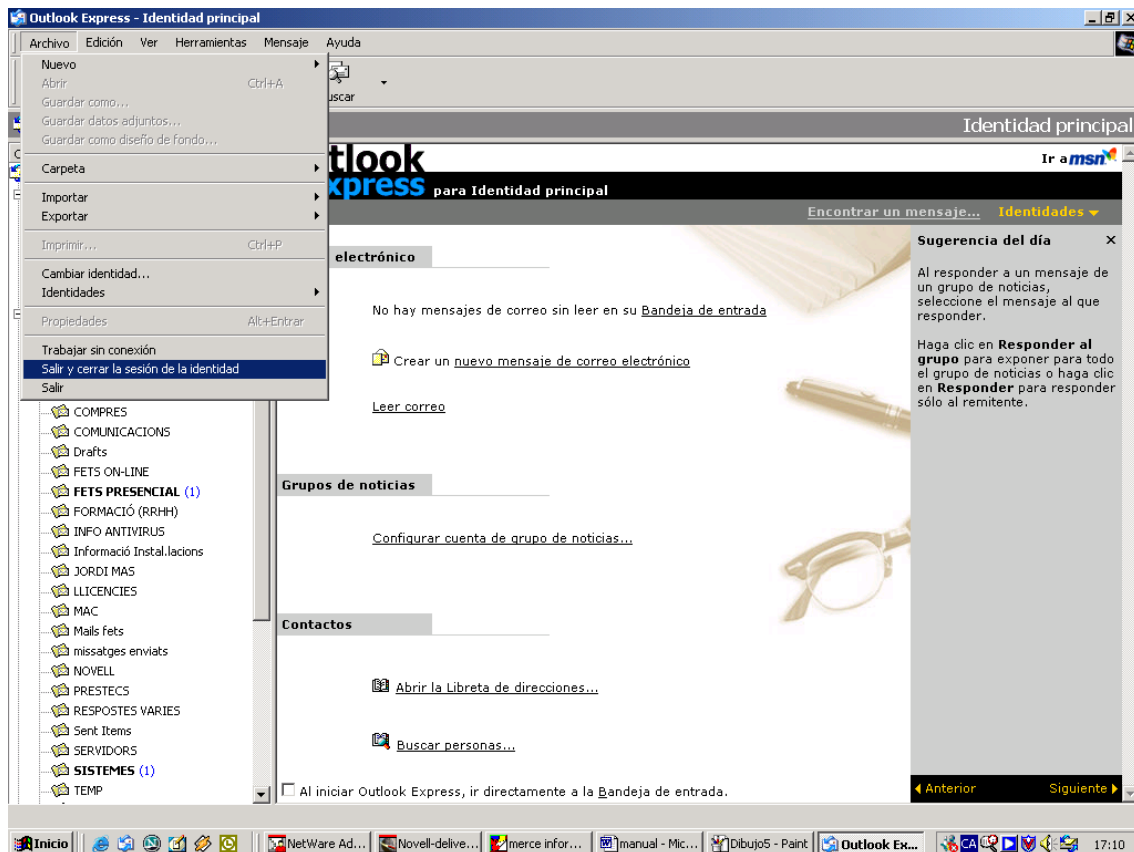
Outlook Express - Identidad principal

Archivo Edición Ver Herramientas Mensaje Ayuda

Nuevo
Abrir Ctrl+A
Guardar como...
Guardar datos adjuntos...
Guardar como diseño de fondo...
Carpeta
Importar
Exportar
Imprimir... Ctrl+P
Cambiar identidad...
Identidades
Propiedades Alt+Entrar
Trabajar sin conexión
Salir y cerrar la sesión de la identidad
Salir

uscar

Identidad principal

tlook xpress para Identidad principal

Ir a msn

Encontrar un mensaje... Identidades

electrónico

No hay mensajes de correo sin leer en su Bandeja de entrada

Crear un nuevo mensaje de correo electrónico

Leer correo

Grupos de noticias

Configurar cuenta de grupo de noticias...

Contactos

Abrir la Libreta de direcciones...

Buscar personas...

Al iniciar Outlook Express, ir directamente a la Bandeja de entrada.

Sugerencia del día ×

Al responder a un mensaje de un grupo de noticias, seleccione el mensaje al que responder.

Haga clic en **Responder al grupo** para exponer para todo el grupo de noticias o haga clic en **Responder** para responder sólo al remitente.

Anterior Siguiente

COMPRES
COMUNICACIONS
Drafts
FETS ON-LINE
**FETS PRESENCIAL** (1)
FORMACIÓ (RRHH)
INFO ANTIVIRUS
Informació Instal.lacions
JORDI MAS
LLICENCIES
MAC
Mails fets
missatges enviats
NOVELL
PRESTECS
RESPOSTES VARIES
Sent Items
SERVIDORS
**SISTEMES** (1)
TEMP

Inicio NetWare Ad... Novell-delive... merce infor... manual - Mic... Dibujo5 - Paint Outlook Ex... CA 17:10